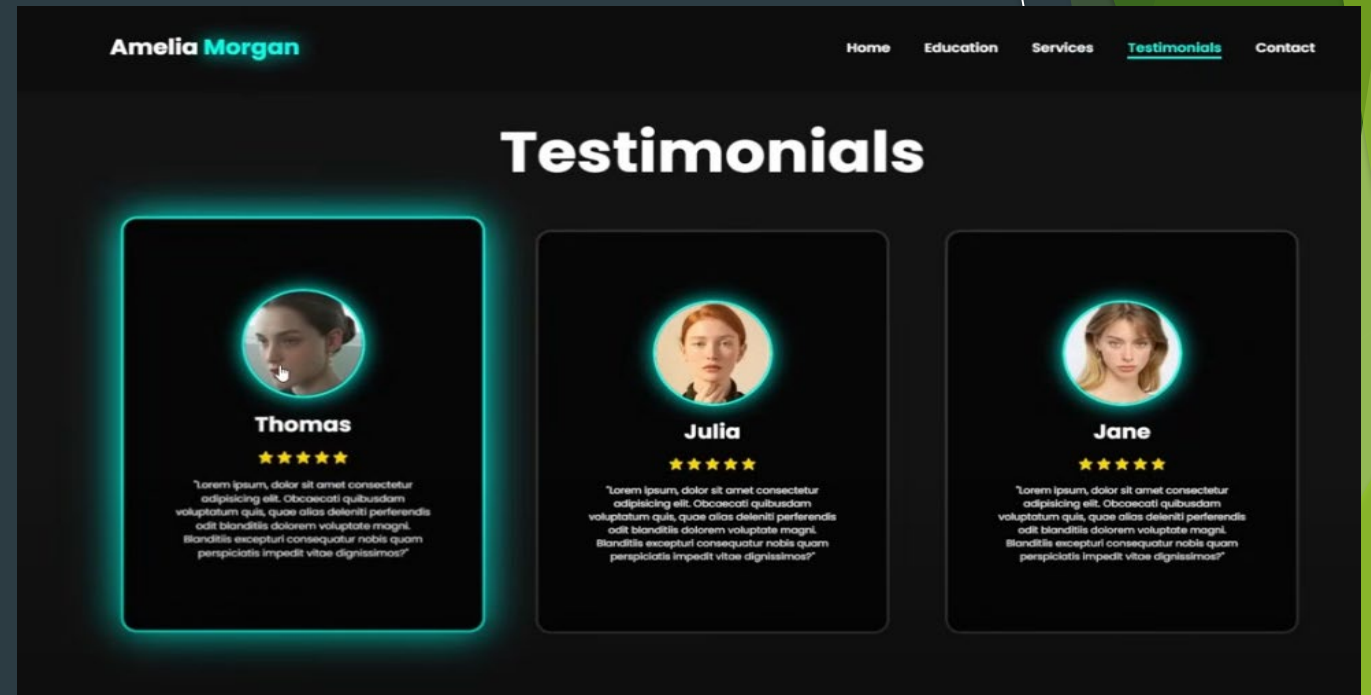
Amelia Morgan

Home Education Services Testimonials Contact

Testimonials

Thomas

★★★★★

"Lorem ipsum, dolor sit amet consectetur adipisicing elit. Obcaecati quibusdam voluptatum quis, quae alias deleniti perferendis odit blanditiis dolorem voluptate magni. Blanditiis excepturi consequatur nobis quam perspiciatis impedit vitae dignissimos?"

Julia

★★★★★

"Lorem ipsum, dolor sit amet consectetur adipisicing elit. Obcaecati quibusdam voluptatum quis, quae alias deleniti perferendis odit blanditiis dolorem voluptate magni. Blanditiis excepturi consequatur nobis quam perspiciatis impedit vitae dignissimos?"

Jane

★★★★★

"Lorem ipsum, dolor sit amet consectetur adipisicing elit. Obcaecati quibusdam voluptatum quis, quae alias deleniti perferendis odit blanditiis dolorem voluptate magni. Blanditiis excepturi consequatur nobis quam perspiciatis impedit vitae dignissimos?"